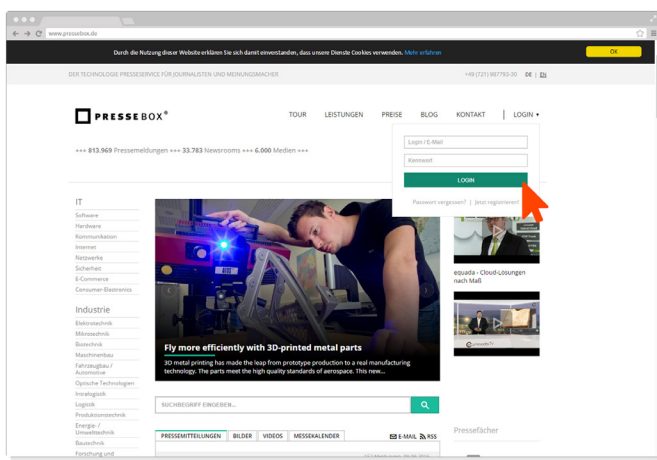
www.pressebox.de

Durch die Nutzung dieser Website erklären Sie sich damit einverstanden, dass unsere Dienste Cookies verwenden. Mehr erfahren

OK

DER TECHNOLOGIE PRESSESERVICE FÜR JOURNALISTEN UND MEINUNGSMACHER

+49 (721) 987793-30 | DE | EN

PRESSEBOX®

TOUR LEISTUNGEN PREISE BLOG KONTAKT | LOGIN ▾

+++ 813.969 Pressemeldungen +++ 33.783 Newsrooms +++ 6.000 Medien +++

Login / E-Mail

Kennwort

LOGIN

Passwort vergessen? | Jetzt registrieren!

IT

Software
Hardware
Kommunikation
Internet
Netzwerke
Sicherheit
E-Commerce
Consumer-Electronics

Industrie

Elektrotechnik
Mikrotechnik
Biotechnik
Maschinenbau
Fahrzeugbau / Automotive
Optische Technologien
Intralogistik
Logistik
Produktionstechnik
Energie- / Umwelttechnik
Bautechnik
Forschung und

Fly more efficiently with 3D-printed metal parts

3D metal printing has made the leap from prototype production to a real manufacturing technology. The parts meet the high quality standards of aerospace. This new...

equada - Cloud-Losungen nach Maß

SUCHBEGRIFF EINGEBEN...

PRESSEMITTEILUNGEN BILDER VIDEOS MESSEKALENDER

E-MAIL RSS

Pressefächer